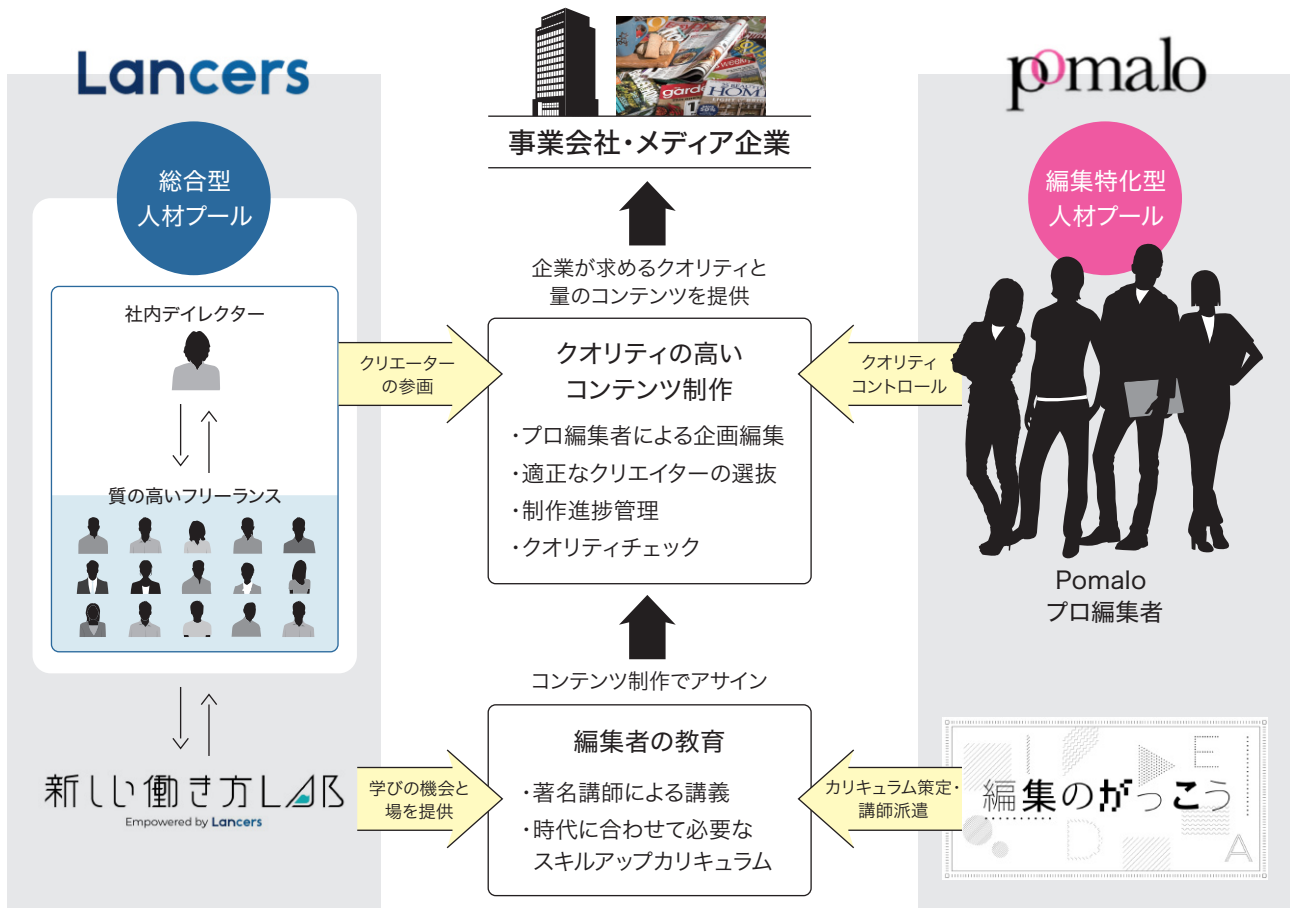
Lancers

総合型
人材プール

社内ディレクター

質の高いフリーランス

新しい働き方LAB
Empowered by Lancers

事業会社・メディア企業

企業が求めるクオリティと
量のコンテンツを提供

クリエーター
の参画

クオリティの高い
コンテンツ制作

・プロ編集者による企画編集
・適正なクリエイターの選抜
・制作進捗管理
・クオリティチェック

クオリティ
コントロール

コンテンツ制作でアサイン

学びの機会と
場を提供

編集者の教育

・著名講師による講義
・時代に合わせて必要な
スキルアップカリキュラム

カリキュラム策定・
講師派遣

pomalo

編集特化型
人材プール

Pomalo
プロ編集者

編集のがっこう